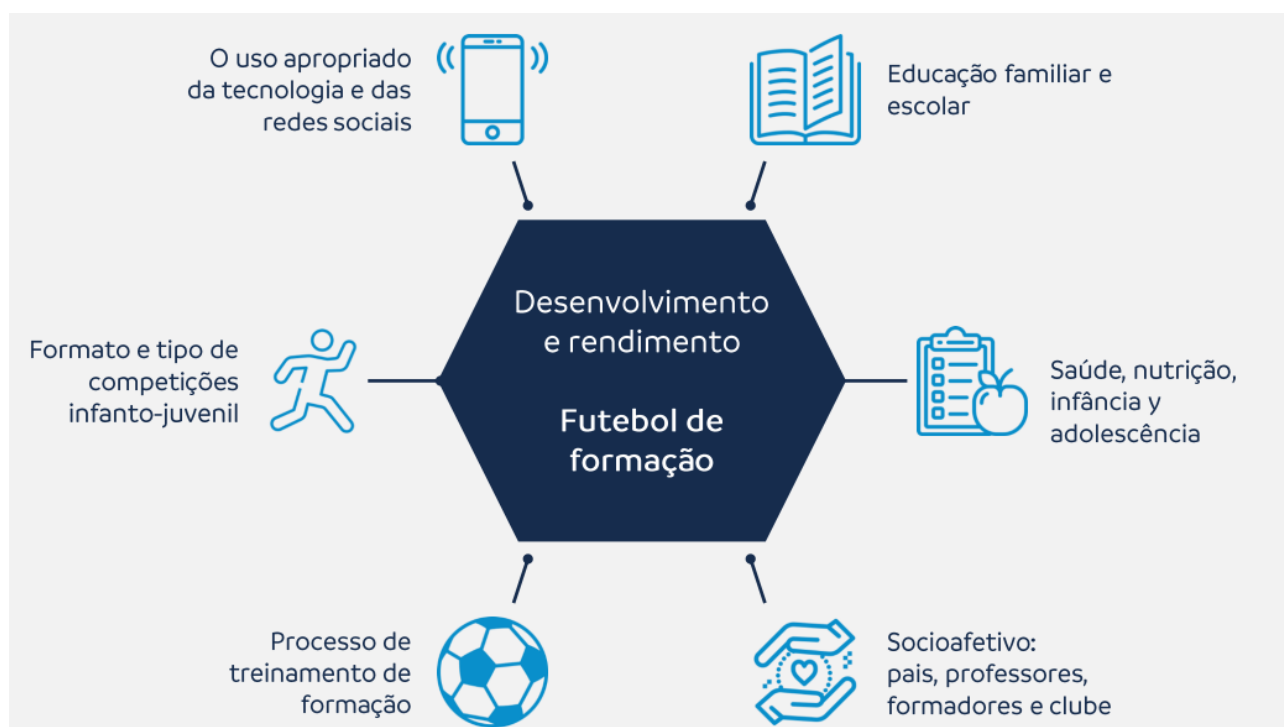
O uso apropriado da tecnologia e das redes sociais

Educação familiar e escolar

Formato e tipo de competições infanto-juvenil

Desenvolvimento e rendimento

Futebol de formação

Saúde, nutrição, infância y adolescência

Processo de treinamento de formação

Socioafetivo: pais, professores, formadores e clube